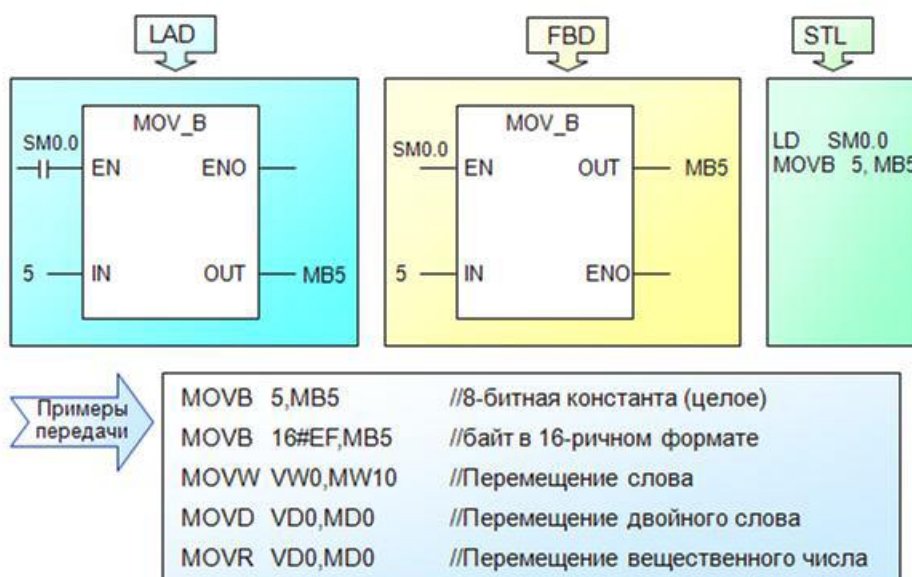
LAD

FBD

STL

MOV_B
SM0.0
EN
ENO
5
IN
OUT
MB5

MOV_B
SM0.0
EN
OUT
MB5
5
IN
ENO

LD SM0.0
MOVB 5, MB5

Примеры передачи

MOVB 5,MB5 //8-битная константа (целое)
MOVB 16#EF,MB5 //байт в 16-ричном формате
MOVW VW0,MW10 //Перемещение слова
MOVD VD0,MD0 //Перемещение двойного слова
MOVR VD0,MD0 //Перемещение вещественного числа